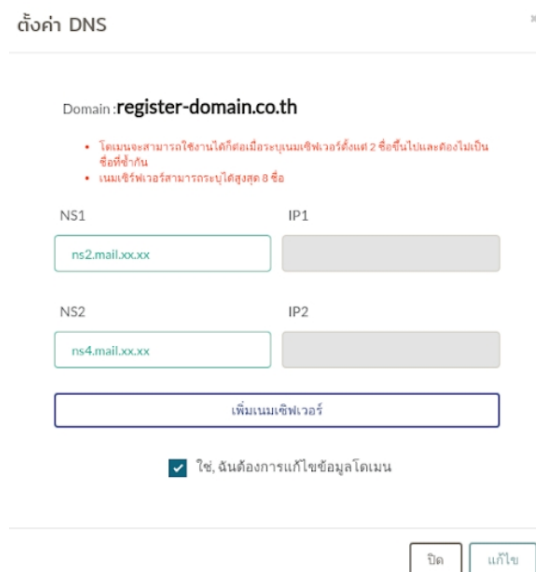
ตั้งค่า DNS

Domain : register-domain.co.th

- โดเมนจะสามารถใช้งานได้ก็ต่อเมื่อระบุเนมเซิฟเวอร์ตั้งแต่ 2 ชื่อขึ้นไปและต้องไม่เป็นชื่อที่ซ้ำกัน
- เนมเซิร์ฟเวอร์สามารถระบุได้สูงสุด 8 ชื่อ

NS1

ns2.mail.xx.xx

IP1

NS2

ns4.mail.xx.xx

IP2

เพิ่มเนมเซิฟเวอร์

ใช่, ฉันต้องการแก้ไขข้อมูลโดเมน

ปิด

แก้ไข